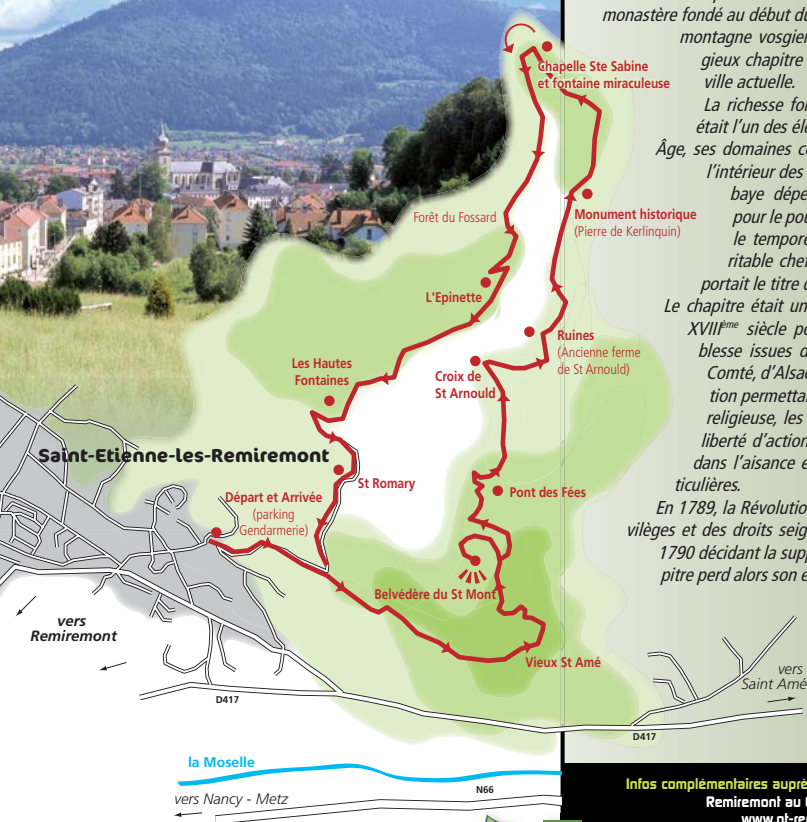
monastère fondé au début du montagne vosgien gieux chapitre ville actuelle.

La richesse fo était l'un des él Âge, ses domaines c l'intérieur des baye dépe pour le po le tempor ritable che portait le titre Le chapitre était u XVIII$^{ème}$ siècle po blesse issues d Comté, d'Alsac tion permetta religieuse, les liberté d'actio dans l'aisance e ticulières.

En 1789, la Révolutio vilèges et des droits seig 1790 décidant la sup pitre perd alors son e

Chapelle Ste Sabine et fontaine miraculeuse

Monument historique (Pierre de Kerlinquin)

Forêt du Fossard

L'Epinette

Ruines (Ancienne ferme de St Arnould)

Croix de St Arnould

Les Hautes Fontaines

Saint-Etienne-les-Remiremont

St Romary

Pont des Fées

Départ et Arrivée (parking Gendarmerie)

Belvédère du St Mont

Vieux St Amé

vers Remiremont

vers Saint Amé

D417

D417

la Moselle

N66

vers Nancy - Metz

Infos complémentaires aupr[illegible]
Remiremont au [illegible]
www.ot-re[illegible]